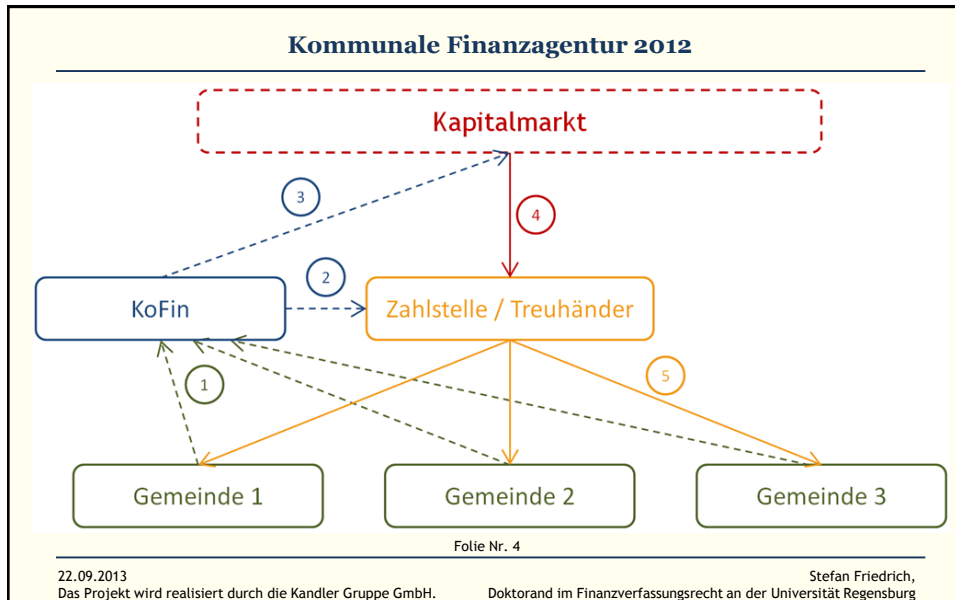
Kommunale Finanzagentur 2012

Kapitalmarkt

3

4

2

KoFin

Zahlstelle / Treuhänder

1

5

Gemeinde 1

Gemeinde 2

Gemeinde 3

Folie Nr. 4

22.09.2013
Das Projekt wird realisiert durch die Kandler Gruppe GmbH.

Stefan Friedrich,
Doktorand im Finanzverfassungsrecht an der Universität Regensburg